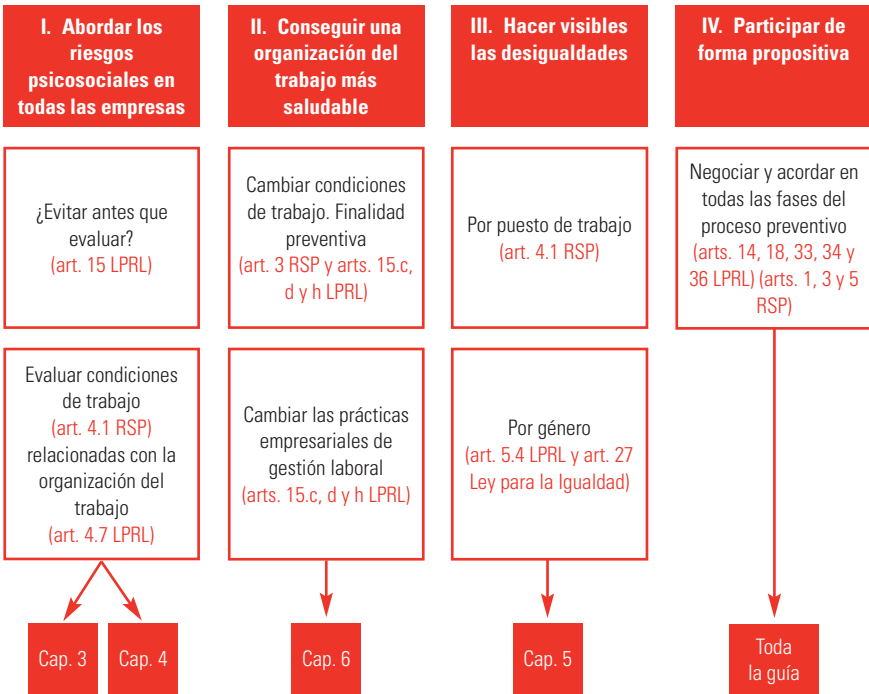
I. Abordar los riesgos psicosociales en todas las empresas

¿Evitar antes que evaluar? (art. 15 LPRL)

Evaluar condiciones de trabajo (art. 4.1 RSP) relacionadas con la organización del trabajo (art. 4.7 LPRL)

Cap. 3

Cap. 4

II. Conseguir una organización del trabajo más saludable

Cambiar condiciones de trabajo. Finalidad preventiva (art. 3 RSP y arts. 15.c, d y h LPRL)

Cambiar las prácticas empresariales de gestión laboral (arts. 15.c, d y h LPRL)

Cap. 6

III. Hacer visibles las desigualdades

Por puesto de trabajo (art. 4.1 RSP)

Por género (art. 5.4 LPRL y art. 27 Ley para la Igualdad)

Cap. 5

IV. Participar de forma propositiva

Negociar y acordar en todas las fases del proceso preventivo (arts. 14, 18, 33, 34 y 36 LPRL) (arts. 1, 3 y 5 RSP)

Toda la guía